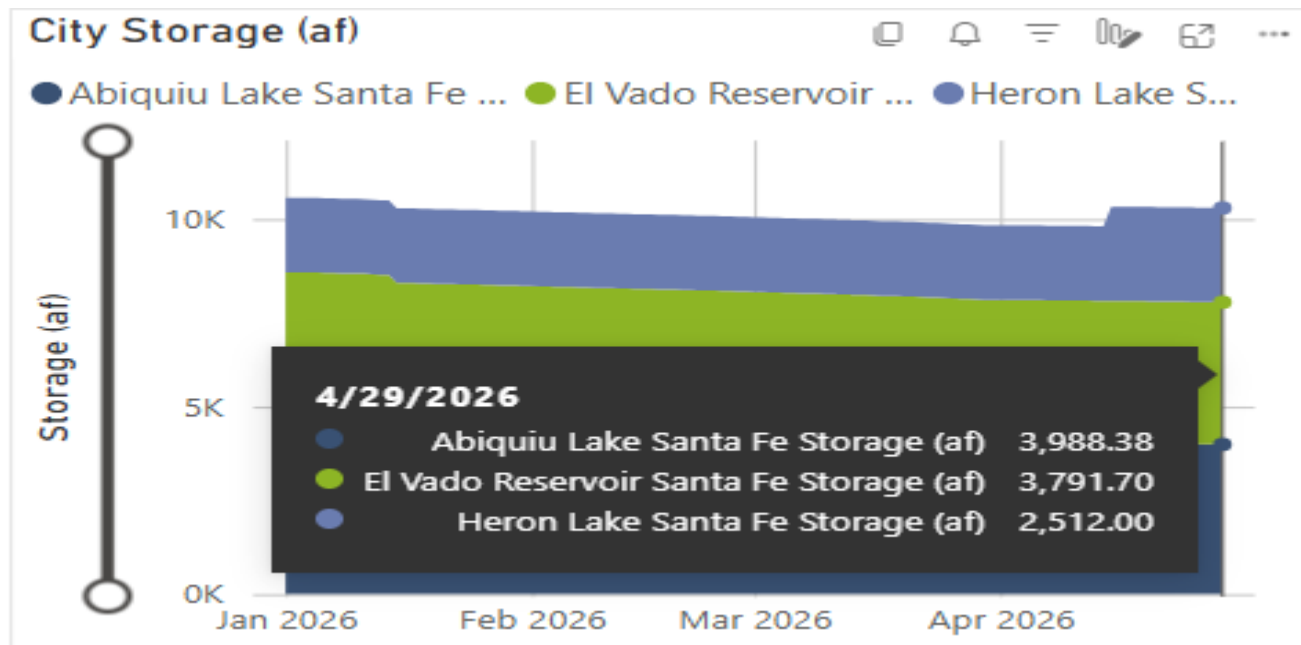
City Storage (af)

···

Abiquiu Lake Santa Fe ... El Vado Reservoir ... Heron Lake S...

Storage (af)

10K
5K
0K

Jan 2026
Feb 2026
Mar 2026
Apr 2026

4/29/2026

| | |
|---|---|
| Abiquiu Lake Santa Fe Storage (af) | 3,988.38 |
| El Vado Reservoir Santa Fe Storage (af) | 3,791.70 |
| Heron Lake Santa Fe Storage (af) | 2,512.00 |